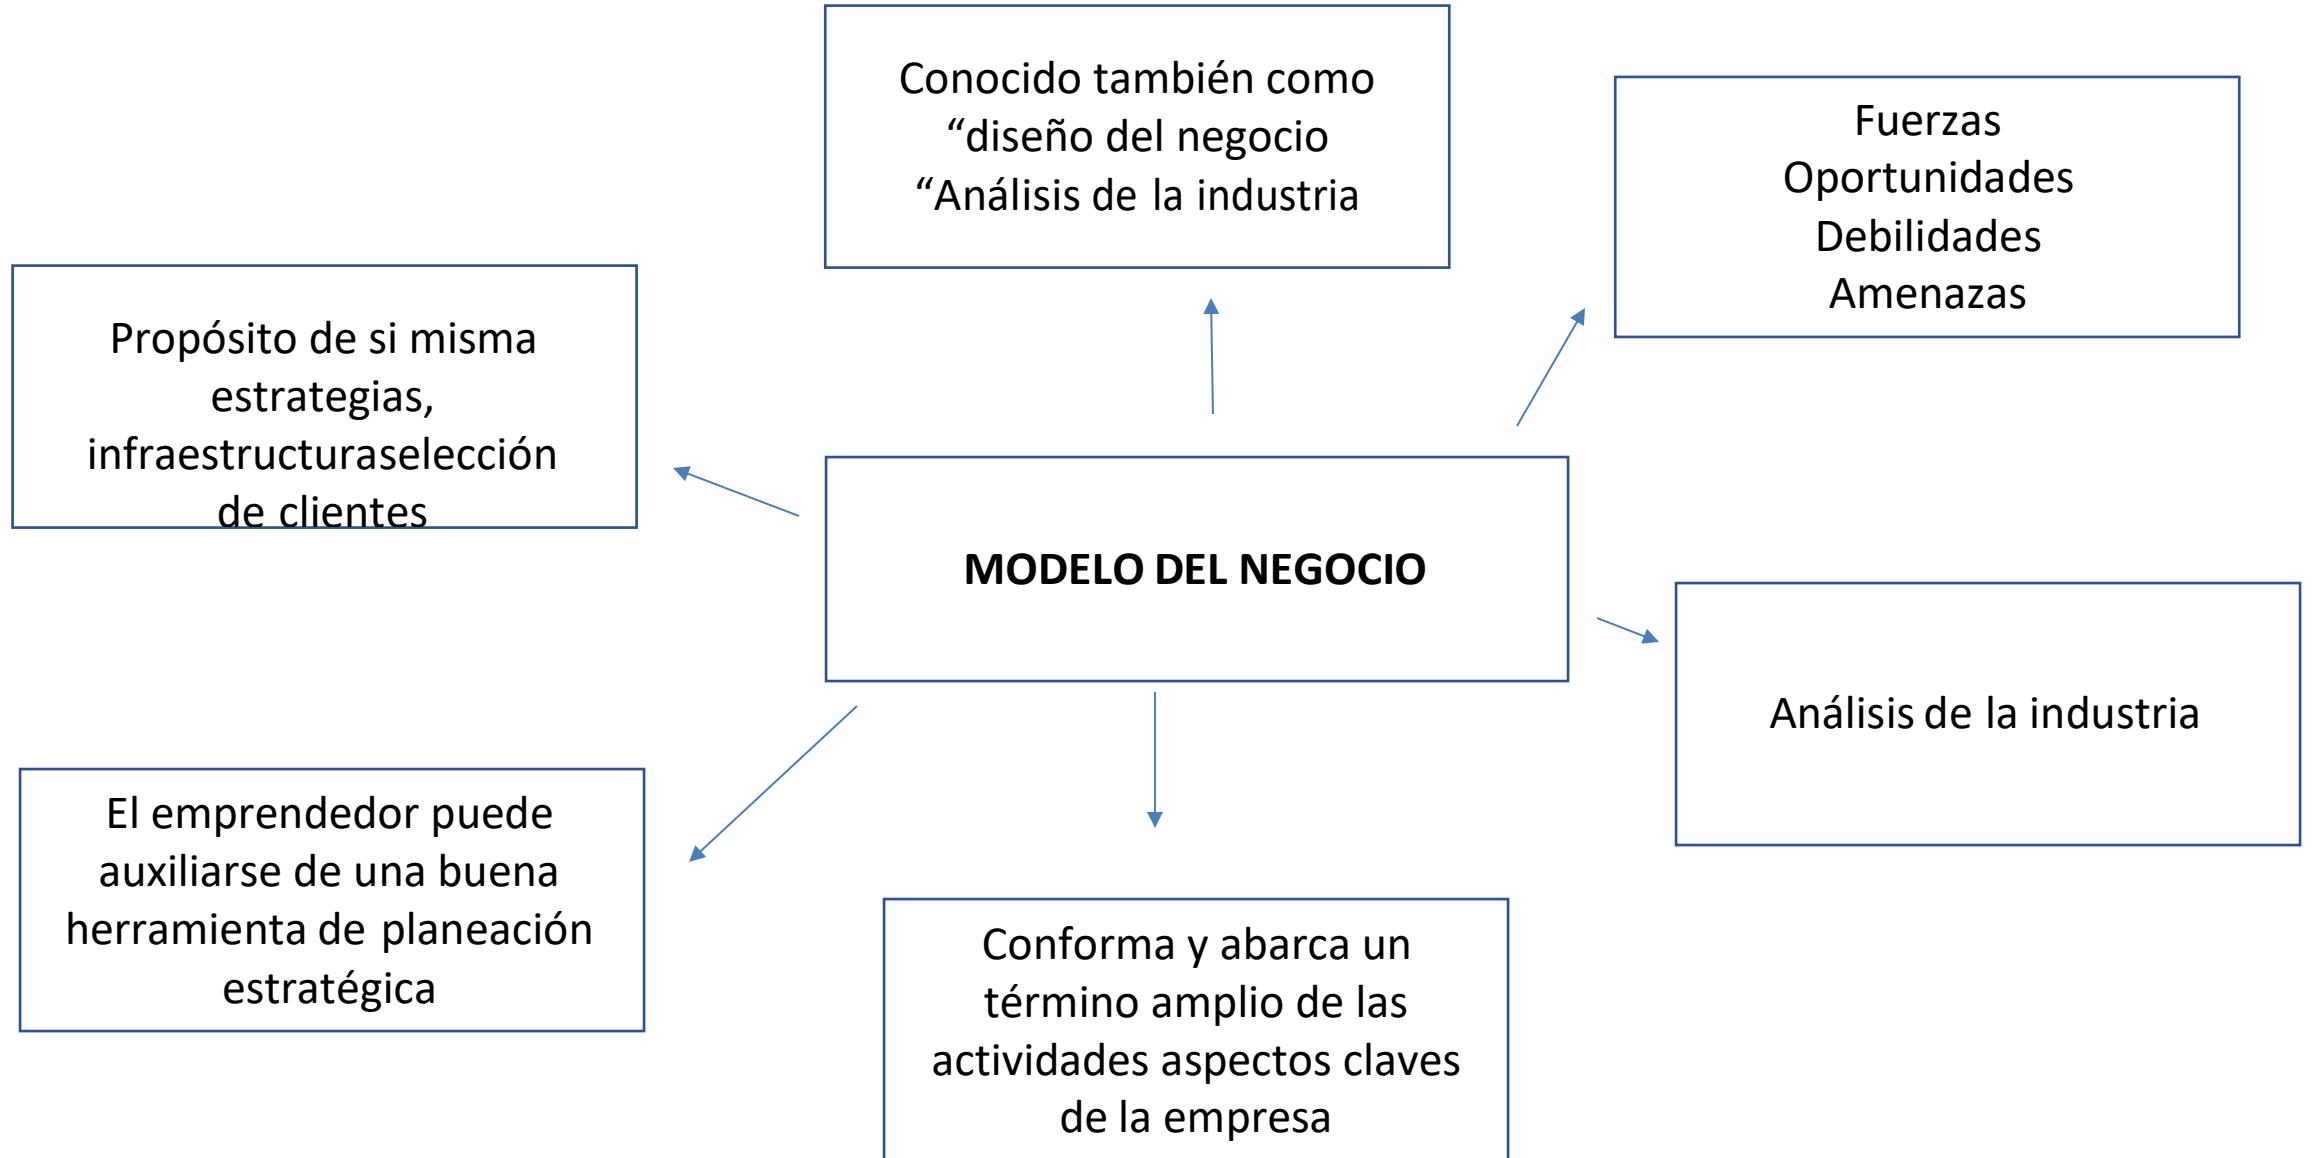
Conocido también como “diseño del negocio “Análisis de la industria

Fuerzas
Oportunidades
Debilidades
Amenazas

Propósito de si misma estrategias, infraestructuraselección de clientes

MODELO DEL NEGOCIO

Análisis de la industria

El emprendedor puede auxiliarse de una buena herramienta de planeación estratégica

Conforma y abarca un término amplio de las actividades aspectos claves de la empresa